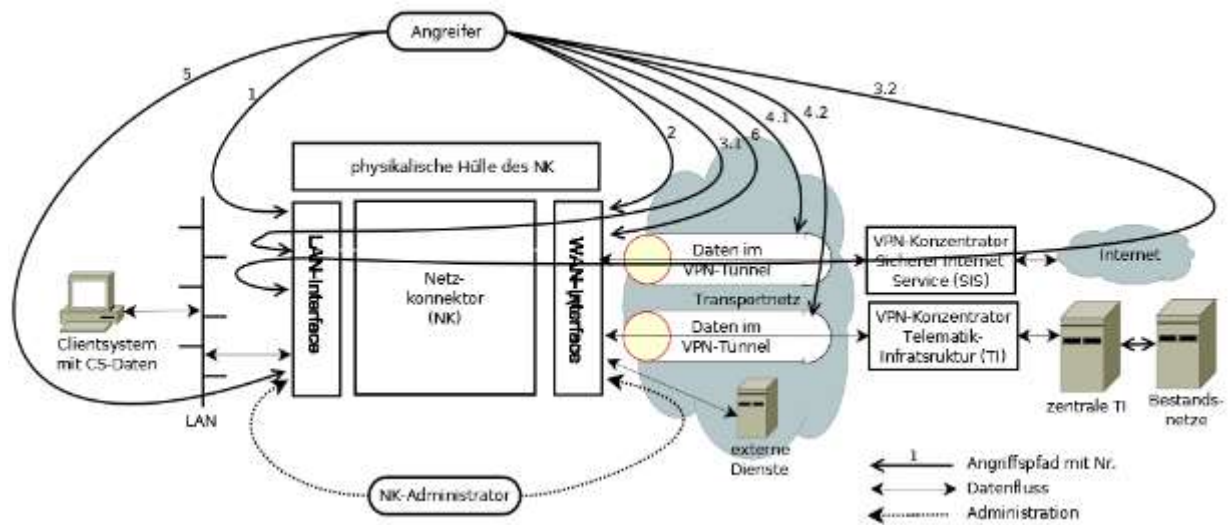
Angreifer

5

1

2

3.1

6

4.1

4.2

3.2

physikalische Hülle des NK

LAN-Interface

Netz-
konnektor
(NK)

WAN-Interface

Daten im
VPN-Tunnel

Transportnetz

Daten im
VPN-Tunnel

VPN-Konzentrator
Sicherer Internet
Service (SIS)

Internet

VPN-Konzentrator
Telematik-
Infratsruktur (TI)

Clientsystem
mit CS-Daten

LAN

externe
Dienste

zentrale TI

Bestands-
netze

NK-Administrator

1 Angriffspfad mit Nr.

Datenfluss

Administration